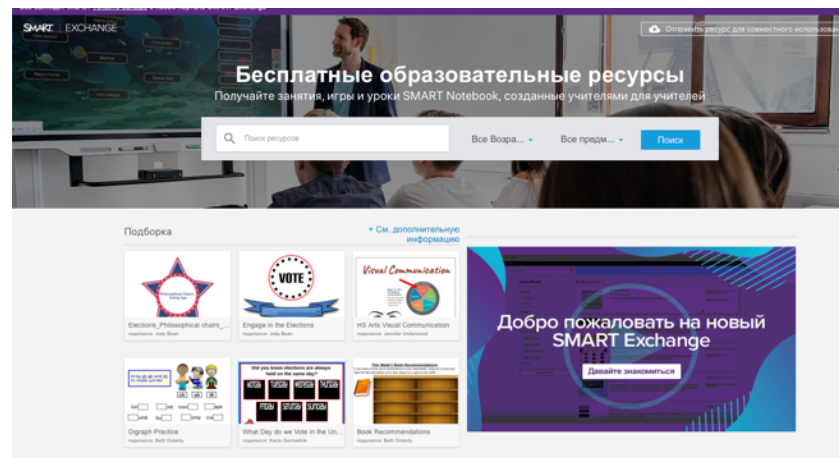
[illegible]

SMART EXCHANGE

Отправить ресурс для совместного использова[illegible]

Бесплатные образовательные ресурсы

Получайте занятия, игры и уроки SMART Notebook, созданные учителями для учителей

Поиск ресурсов

Все Возра...

Все предм...

Поиск

Подборка

+ См. дополнительную информацию

Elections_Philosophical chairs_...
Jody Boan

VOTE

Engage in the Elections
Jody Boan

Visual Communication

HS Arts Visual Communication
Jennifer Underwood

Digraph Practice
Beth Doherty

Did you know elections are always held on the same day?

What Day do we Vote in the Un...
Kacie Demasrick

The Week's Book Recommendations

Book Recommendations
Beth Doherty

Добро пожаловать на новый SMART Exchange

Давайте знакомиться